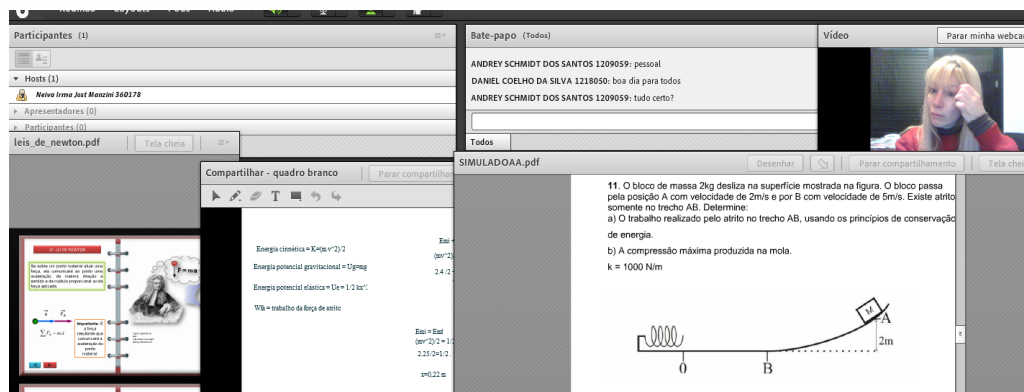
Reunião Layouts Pods Áudio

Participantes (1)

▼ Hosts (1)

Neiva Irma Jost Manzini 360178

▸ Apresentadores (0)

▸ Participantes (0)

leis_de_newton.pdf | Tela cheia

Bate-papo (Todos)

ANDREY SCHMIDT DOS SANTOS 1209059: pessoal

DANIEL COELHO DA SILVA 1218050: boa dia para todos

ANDREY SCHMIDT DOS SANTOS 1209059: tudo certo?

Todos

Vídeo

Parar minha webcam

Compartilhar - quadro branco

Parar compartilhar

Energia cinética = K=(m.v^2)/2

Energia potencial gravitacional = Ug=mg

Energia potencial elástica = Ue = 1/2 kx^2

W& = trabalho da força de atrito

Emi =

(mv^2)

2.4 /2

Emi = Emf

(m^2)/2 = 1/2

2.25/2=1/2

x=0,22 m

SIMULADOAA.pdf

Desenhar | Parar compartilhamento | Tela cheia

11. O bloco de massa 2kg desliza na superfície mostrada na figura. O bloco passa pela posição A com velocidade de 2m/s e por B com velocidade de 5m/s. Existe atrito somente no trecho AB. Determine:

a) O trabalho realizado pelo atrito no trecho AB, usando os princípios de conservação de energia.

b) A compressão máxima produzida na mola.

k = 1000 N/m

M

A

2m

0

B

2ª LEI DE NEWTON

F=ma

Importante: